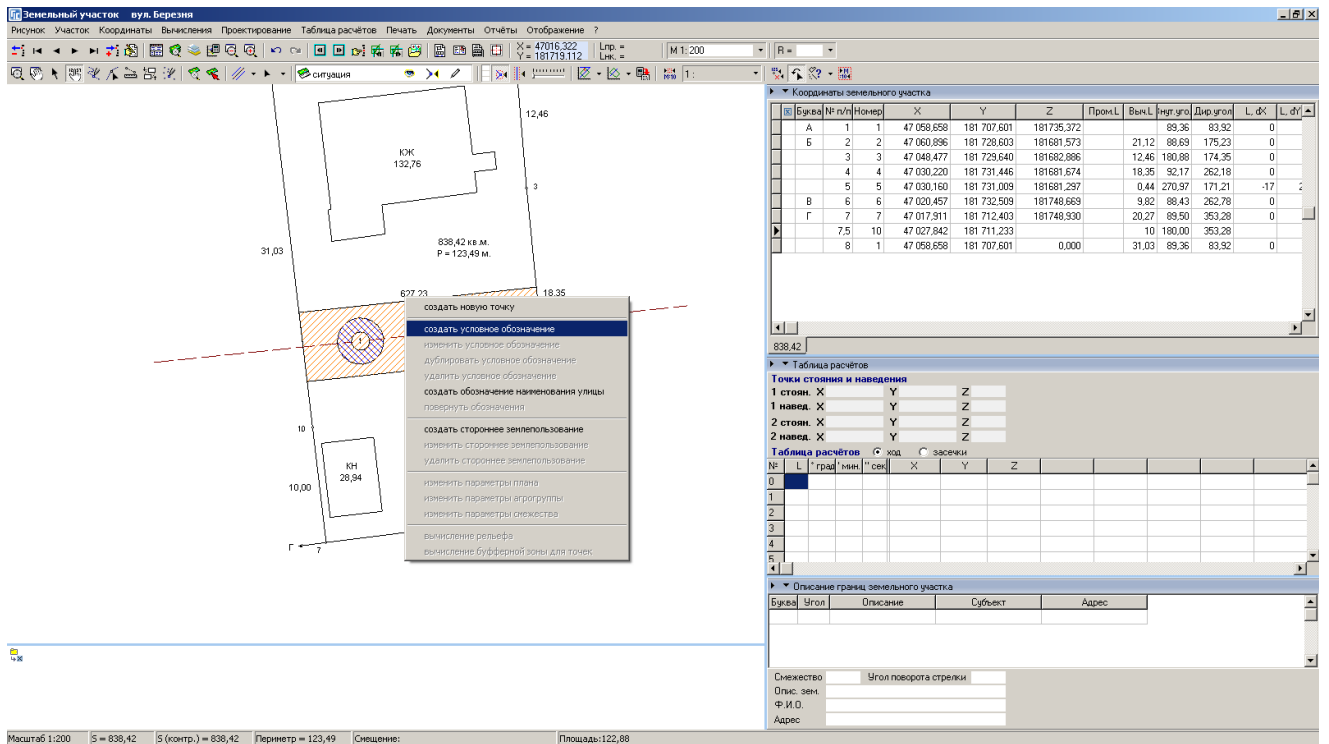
Земельный участок вул. Березня

Рисунок Участок Координаты Вычисления Проектирование Таблица расчётов Печать Документы Отчёты Отображение ?

X = 47016,322
Y = 181719,112
Lпр. =
Lнк. =
М 1:200
R =

ситуация
1 :

12,46
КЖ
132,76
3
31,03
838,42 кв.м.
P = 123,49 м.
627,23
18,35
1
10
КН
28,94
10,00
Г
7

создать новую точку
создать условное обозначение
изменить условное обозначение
дублировать условное обозначение
удалить условное обозначение
создать обозначение наименования улицы
повернуть обозначения
создать стороннее землепользование
изменить стороннее землепользование
удалить стороннее землепользование
изменить параметры плана
изменить параметры агрогруппы
изменить параметры смежества
вычисление рельефа
вычисление буферной зоны для точек

Координаты земельного участка

| Буква | № п/п | Номер | X | Y | Z | Пром.L | Выч.L | Внут.угол | Дир.угол | L, dX | L, dY |
|---|---|---|---|---|---|---|---|---|---|---|---|
| А | 1 | 1 | 47 058,658 | 181 707,601 | 181735,372 | | | 89,36 | 83,92 | 0 | |
| Б | 2 | 2 | 47 060,896 | 181 728,603 | 181681,573 | | 21,12 | 88,69 | 175,23 | 0 | |
| | 3 | 3 | 47 048,477 | 181 729,640 | 181682,886 | | 12,46 | 180,88 | 174,35 | 0 | |
| | 4 | 4 | 47 030,220 | 181 731,446 | 181681,674 | | 18,35 | 92,17 | 262,18 | 0 | |
| | 5 | 5 | 47 030,160 | 181 731,009 | 181681,297 | | 0,44 | 270,97 | 171,21 | -17 | 2 |
| В | 6 | 6 | 47 020,457 | 181 732,509 | 181748,669 | | 9,82 | 88,43 | 262,78 | 0 | |
| Г | 7 | 7 | 47 017,911 | 181 712,403 | 181748,930 | | 20,27 | 89,50 | 353,28 | 0 | |
| | 7,5 | 10 | 47 027,842 | 181 711,233 | | | 10 | 180,00 | 353,28 | | |
| | 8 | 1 | 47 058,658 | 181 707,601 | 0,000 | | 31,03 | 89,36 | 83,92 | 0 | |

838,42

Таблица расчётов
Точки стояния и наведения
1 стоян. X Y Z
1 навед. X Y Z
2 стоян. X Y Z
2 навед. X Y Z
Таблица расчётов ход засечки

| № | L | ° град | ' мин. | " сек | X | Y | Z |
|---|---|---|---|---|---|---|---|
| 0 | | | | | | | |
| 1 | | | | | | | |
| 2 | | | | | | | |
| 3 | | | | | | | |
| 4 | | | | | | | |
| 5 | | | | | | | |

Описание границ земельного участка

| Буква | Угол | Описание | Субъект | Адрес |
|---|---|---|---|---|

Смежество
Угол поворота стрелки
Опис. зем.
Ф.И.О.
Адрес

Масштаб 1:200 | S = 838,42 | S (контр.) = 838,42 | Периметр = 123,49 | Смещение: | Площадь:122,88